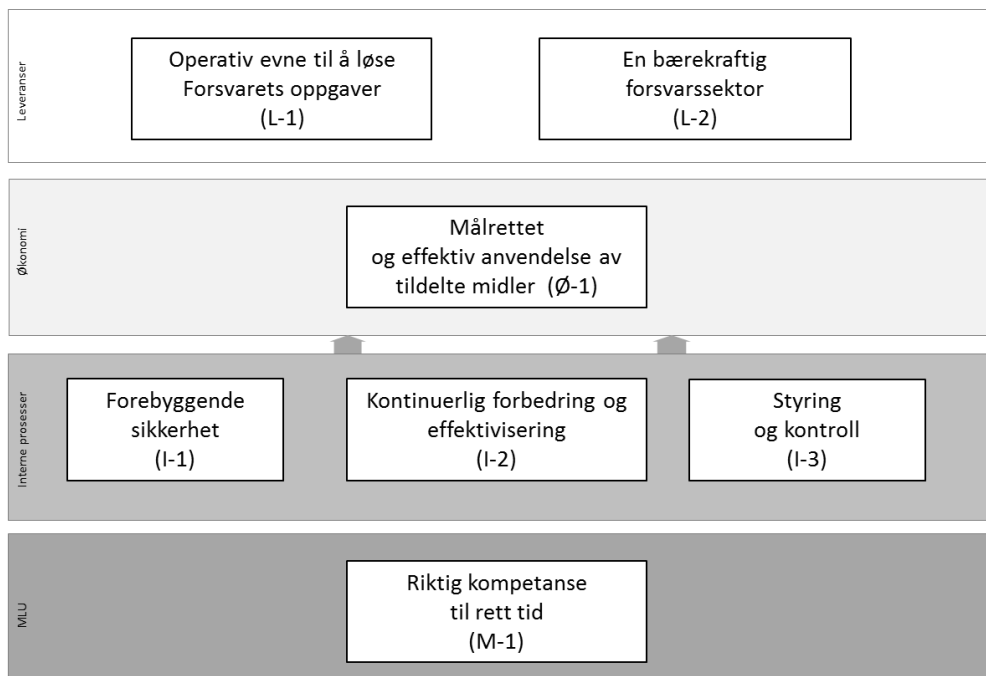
Leveranser

Operativ evne til å løse Forsvarets oppgaver (L-1)

En bærekraftig forsvarssektor (L-2)

Økonomi

Målrettet og effektiv anvendelse av tildelte midler (Ø-1)

Interne prosesser

Forebyggende sikkerhet (I-1)

Kontinuerlig forbedring og effektivisering (I-2)

Styring og kontroll (I-3)

MLU

Riktig kompetanse til rett tid (M-1)